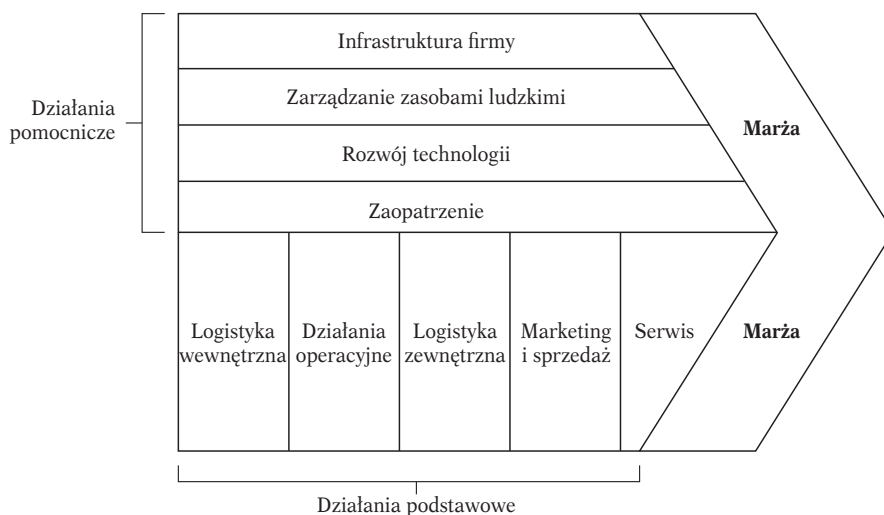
Działania pomocnicze

Infrastruktura firmy

Zarządzanie zasobami ludzkimi

Rozwój technologii

Zaopatrzenie

Marża

Logistyka wewnętrzna

Działania operacyjne

Logistyka zewnętrzna

Marketing i sprzedaż

Serwis

Marża

Działania podstawowe